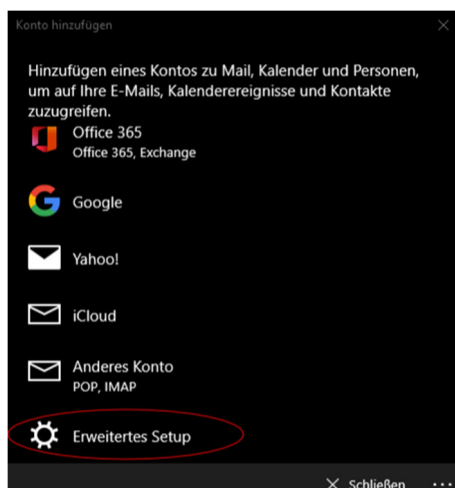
Konto hinzufügen

Hinzufügen eines Kontos zu Mail, Kalender und Personen, um auf Ihre E-Mails, Kalenderereignisse und Kontakte zuzugreifen.

Office 365
Office 365, Exchange

Google

Yahoo!

iCloud

Anderes Konto
POP, IMAP

Erweitertes Setup

Schließen